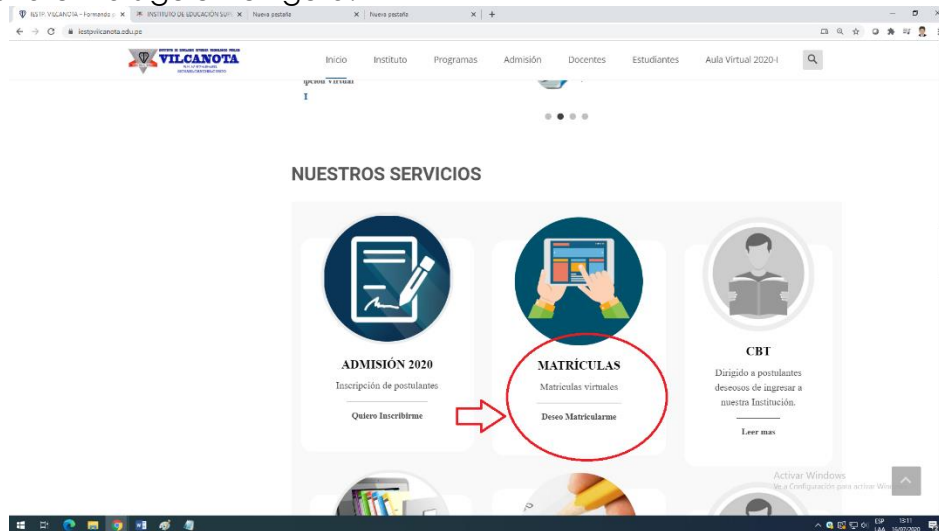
IESTP VILCANOTA - Formando | INSTITUTO DE EDUCACIÓN SUP | Nueva pestaña | Nueva pestaña

iestpvilcanota.edu.pe

VILCANOTA

Inicio Instituto Programas Admisión Docentes Estudiantes Aula Virtual 2020-I

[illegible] virtual

NUESTROS SERVICIOS

ADMISIÓN 2020

Inscripción de postulantes

Quiero Inscribirme

MATRÍCULAS

Matriculas virtuales

Deseo Matricularme

CBT

Dirigido a postulantes deseosos de ingresar a nuestra Institución.

Leer mas

Activar Windows
Ve a Configuración para activar Windows.

ESP LAA 15:11 15/07/2020